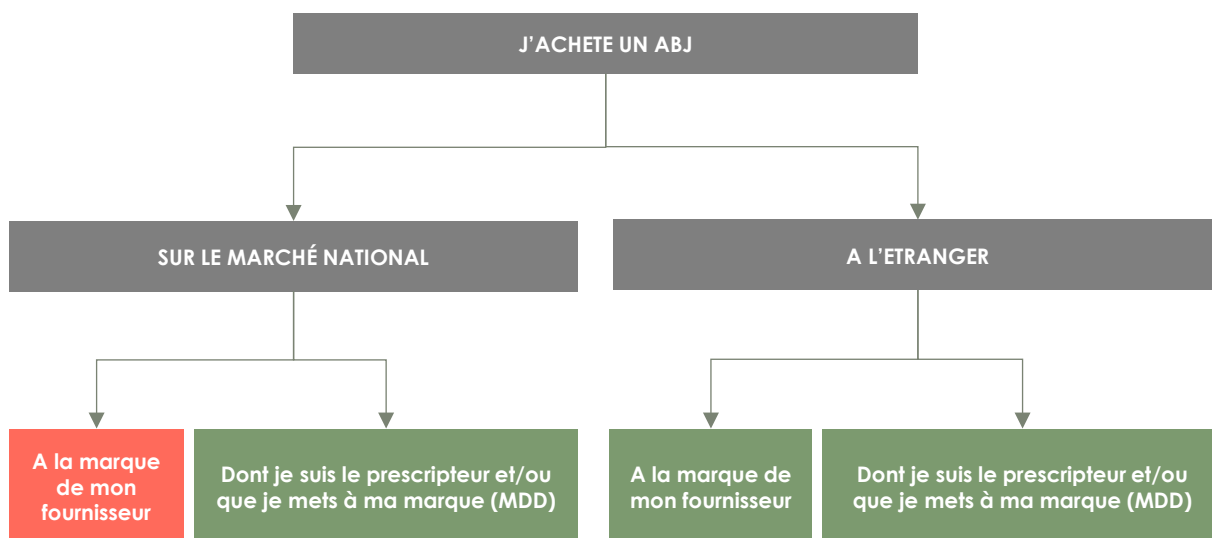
J'ACHETE UN ABJ

SUR LE MARCHÉ NATIONAL

A L'ETRANGER

A la marque de mon fournisseur

Dont je suis le prescripteur et/ou que je mets à ma marque (MDD)

A la marque de mon fournisseur

Dont je suis le prescripteur et/ou que je mets à ma marque (MDD)